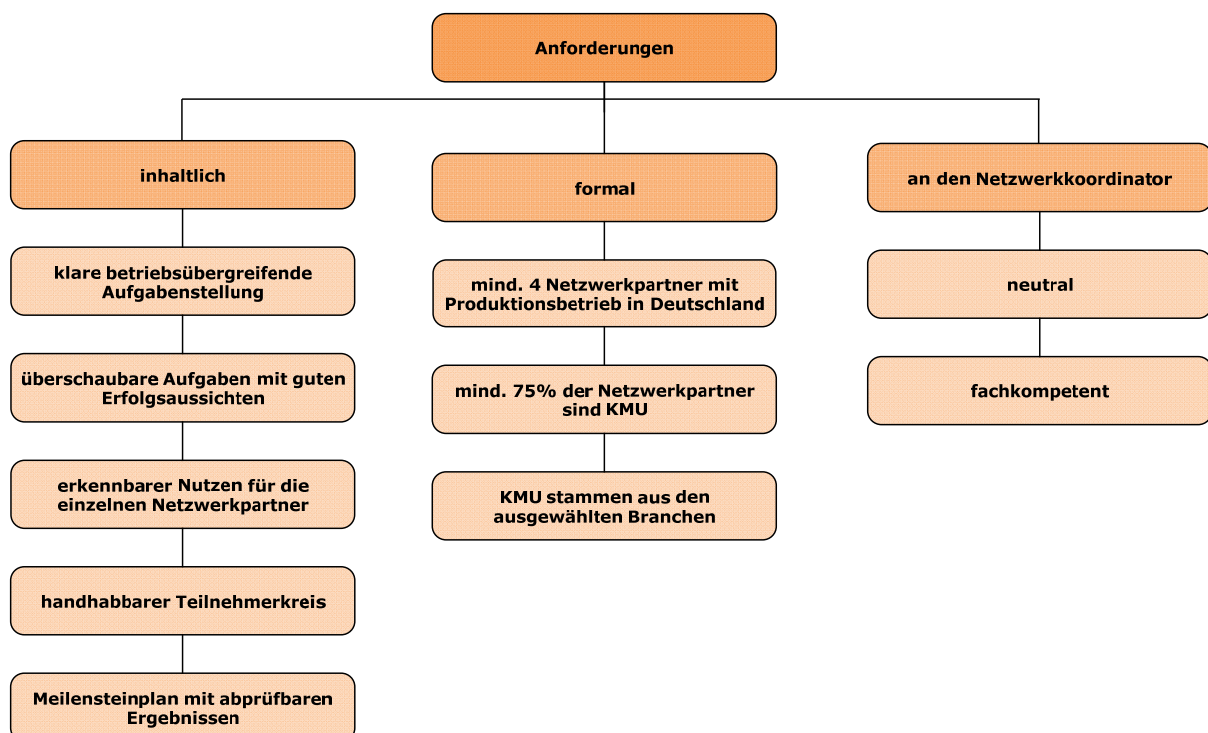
Anforderungen

inhaltlich

klare betriebsübergreifende Aufgabenstellung

überschaubare Aufgaben mit guten Erfolgsaussichten

erkennbarer Nutzen für die einzelnen Netzwerkpartner

handhabbarer Teilnehmerkreis

Meilensteinplan mit abprüfbaren Ergebnissen

formal

mind. 4 Netzwerkpartner mit Produktionsbetrieb in Deutschland

mind. 75% der Netzwerkpartner sind KMU

KMU stammen aus den ausgewählten Branchen

an den Netzwerkkoordinator

neutral

fachkompetent